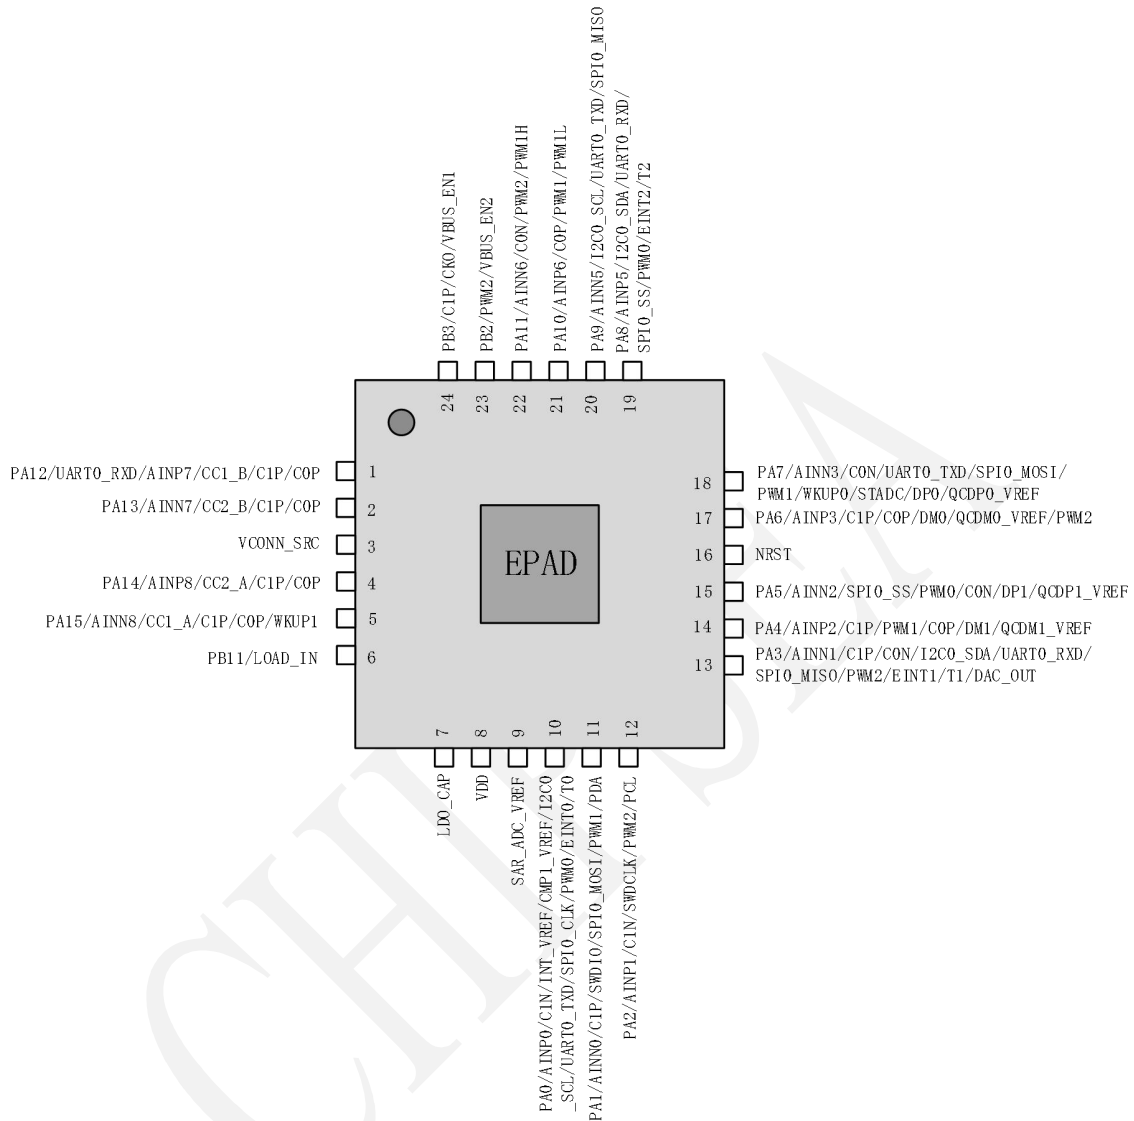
PB3/C1P/CK0/VBUS_EN1
PB2/PWM2/VBUS_EN2
PA11/AINN6/C0N/PWM2/PWM1H
PA10/AINP6/C0P/PWM1/PWM1L
PA9/AINN5/I2C0_SCL/UART0_TXD/SPI0_MISO
PA8/AINP5/I2C0_SDA/UART0_RXD/ SPI0_SS/PWM0/EINT2/T2

24 23 22 21 20 19

PA12/UART0_RXD/AINP7/CC1_B/C1P/C0P 1
PA13/AINN7/CC2_B/C1P/C0P 2
VCONN_SRC 3
PA14/AINP8/CC2_A/C1P/C0P 4
PA15/AINN8/CC1_A/C1P/C0P/WKUP1 5
PB11/LOAD_IN 6

EPAD

18 PA7/AINN3/C0N/UART0_TXD/SPI0_MOSI/ PWM1/WKUP0/STADC/DP0/QCDP0_VREF
17 PA6/AINP3/C1P/C0P/DM0/QCDM0_VREF/PWM2
16 NRST
15 PA5/AINN2/SPI0_SS/PWM0/C0N/DP1/QCDP1_VREF
14 PA4/AINP2/C1P/PWM1/C0P/DM1/QCDM1_VREF
13 PA3/AINN1/C1P/C0N/I2C0_SDA/UART0_RXD/ SPI0_MISO/PWM2/EINT1/T1/DAC_OUT

7 8 9 10 11 12

LDO_CAP
VDD
SAR_ADC_VREF
PA0/AINP0/C1N/INT_VREF/CMP1_VREF/I2C0 _SCL/UART0_TXD/SPI0_CLK/PWM0/EINT0/T0
PA1/AINN0/C1P/SWDIO/SPI0_MOSI/PWM1/PDA
PA2/AINP1/C1N/SWDCLK/PWM2/PCL

CHIPSEA